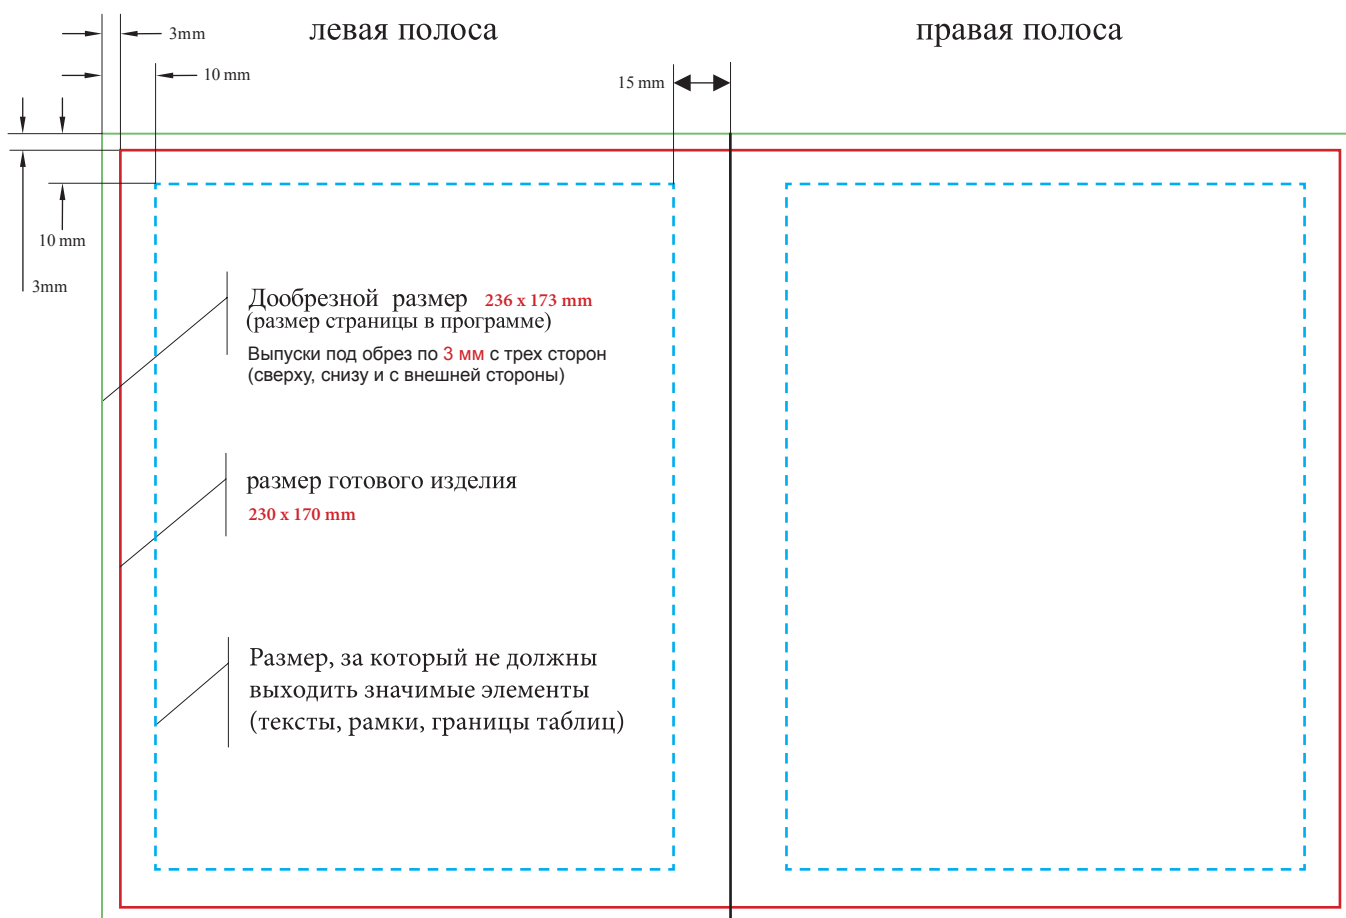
3mm
10 mm
левая полоса
правая полоса
15 mm
10 mm
3mm

Дообрезной размер 236 x 173 mm
(размер страницы в программе)
Выпуски под обрез по 3 мм с трех сторон
(сверху, снизу и с внешней стороны)

размер готового изделия
230 x 170 mm

Размер, за который не должны выходить значимые элементы (тексты, рамки, границы таблиц)